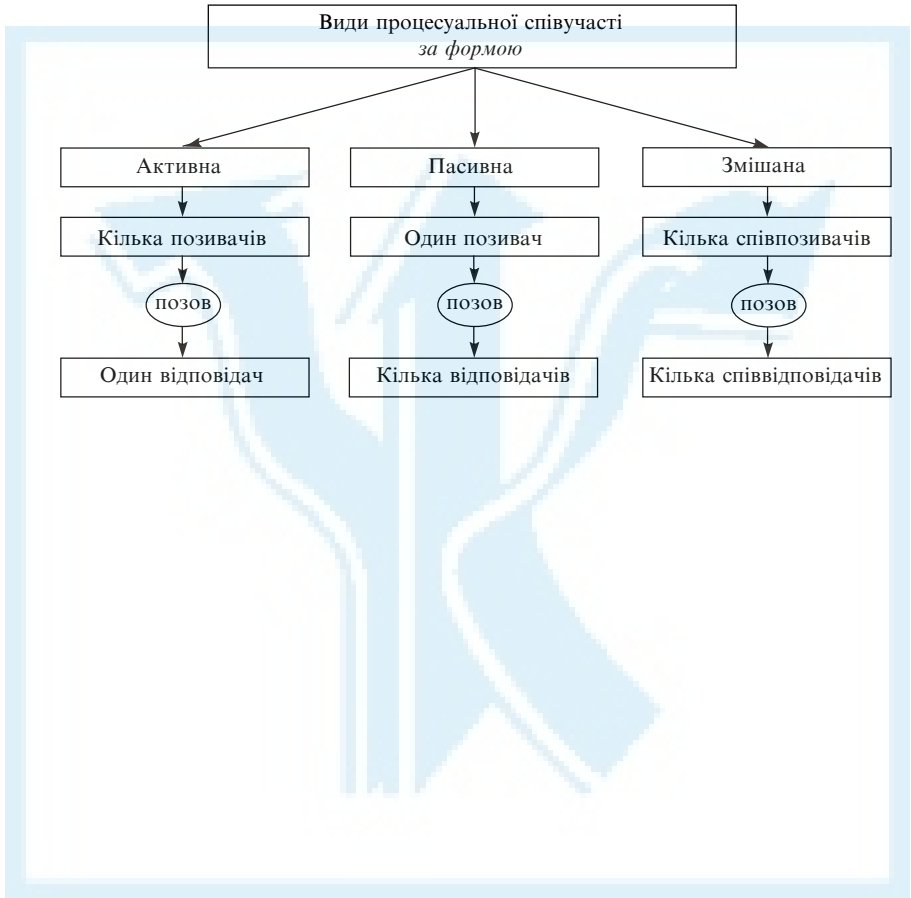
Види процесуальної співучасті
*за формою*

Активна

Кількa позивачів

позов

Один відповідач

Пасивна

Один позивач

позов

Кілька відповідачів

Змішана

Кілька співпозивачів

позов

Кілька співвідповідачів